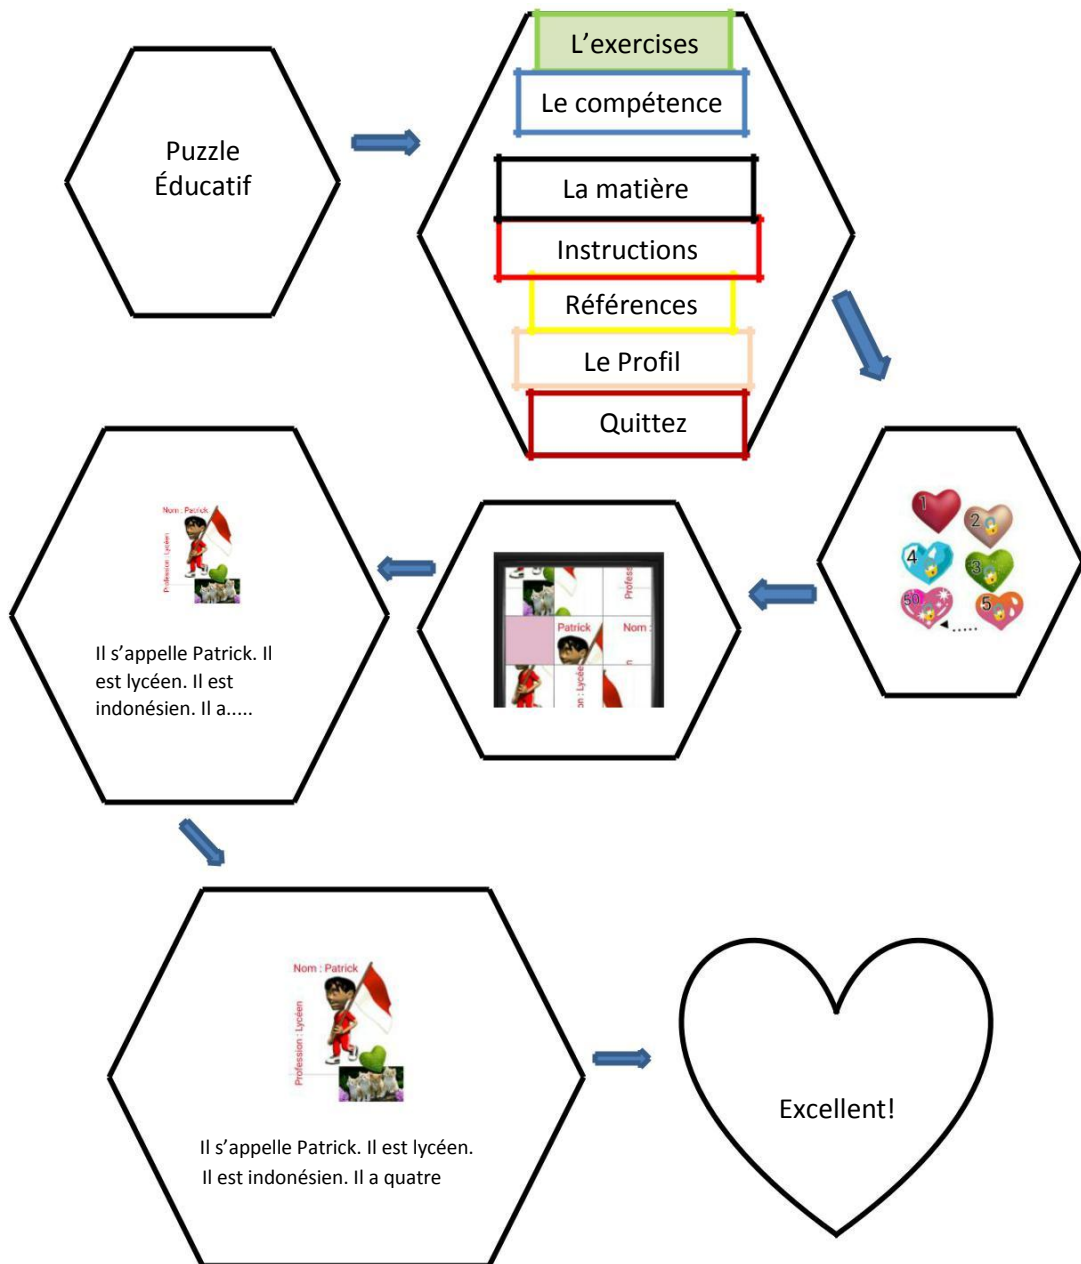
Puzzle Éducatif

L'exercises

Le compétence

La matière

Instructions

Références

Le Profil

Quittez

1 2 4 3 50 5 .....

Patrick Nom Profess Profession : Lycéen

Nom : Patrick

Profession : Lycéen

Il s'appelle Patrick. Il est lycéen. Il est indonésien. Il a.....

Nom : Patrick

Profession : Lycéen

Il s'appelle Patrick. Il est lycéen. Il est indonésien. Il a quatre

Excellent!